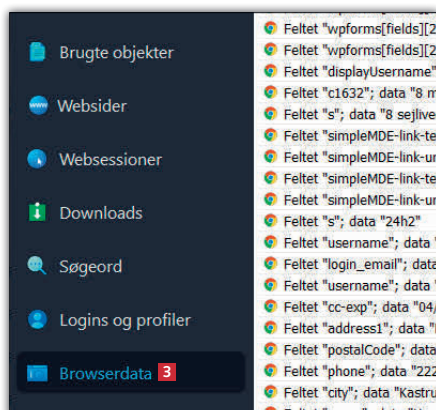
Brugte objekter

Websider

Websessioner

Downloads

Søgeord

Logins og profiler

Browserdata 3

Feltet "wpforms[fields][2
Feltet "wpforms[fields][2
Feltet "displayUsername"
Feltet "c1632"; data "8 m
Feltet "s"; data "8 sejlive
Feltet "simpleMDE-link-te
Feltet "simpleMDE-link-ur
Feltet "simpleMDE-link-te
Feltet "simpleMDE-link-ur
Feltet "s"; data "24h2"
Feltet "username"; data "
Feltet "login_email"; data
Feltet "username"; data "
Feltet "cc-exp"; data "04/
Feltet "address1"; data "
Feltet "postalCode"; data
Feltet "phone"; data "222
Feltet "city"; data "Kastru